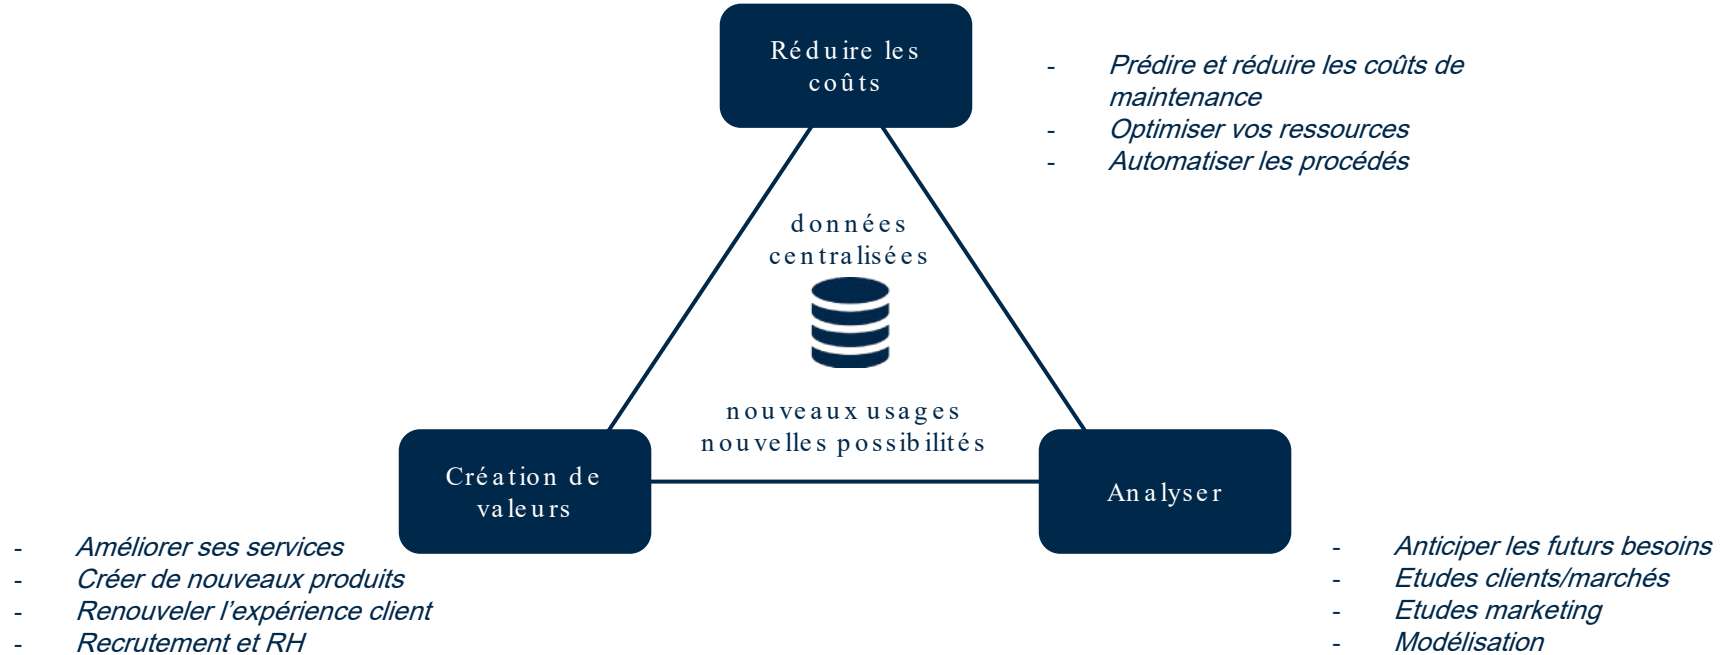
Réduire les coûts

- Prédire et réduire les coûts de maintenance
- Optimiser vos ressources
- Automatiser les procédés

données centralisées

nouveaux usages
nouvelles possibilités

Création de valeurs

Analyser

- Améliorer ses services
- Créer de nouveaux produits
- Renouveler l'expérience client
- Recrutement et RH

- Anticiper les futurs besoins
- Etudes clients/marchés
- Etudes marketing
- Modélisation